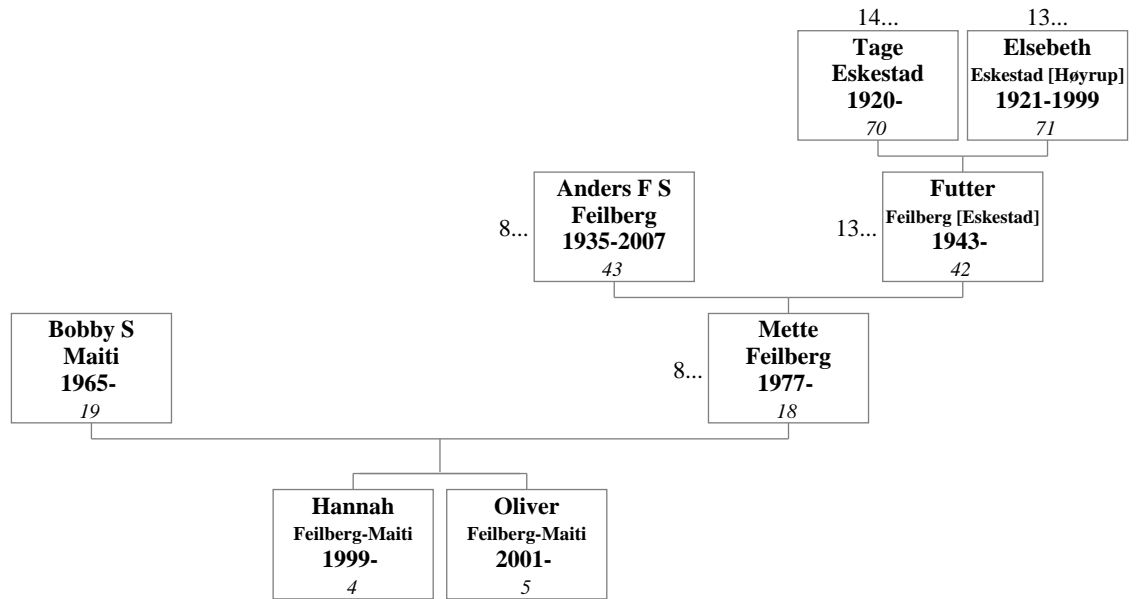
14...

Tage
Eskestad
1920-
70

13...

Elsebeth
Eskestad [Høyrup]
1921-1999
71

8...

Anders F S
Feilberg
1935-2007
43

13...

Futter
Feilberg [Eskestad]
1943-
42

Bobby S
Maiti
1965-
19

8...

Mette
Feilberg
1977-
18

Hannah
Feilberg-Maiti
1999-
4

Oliver
Feilberg-Maiti
2001-
5